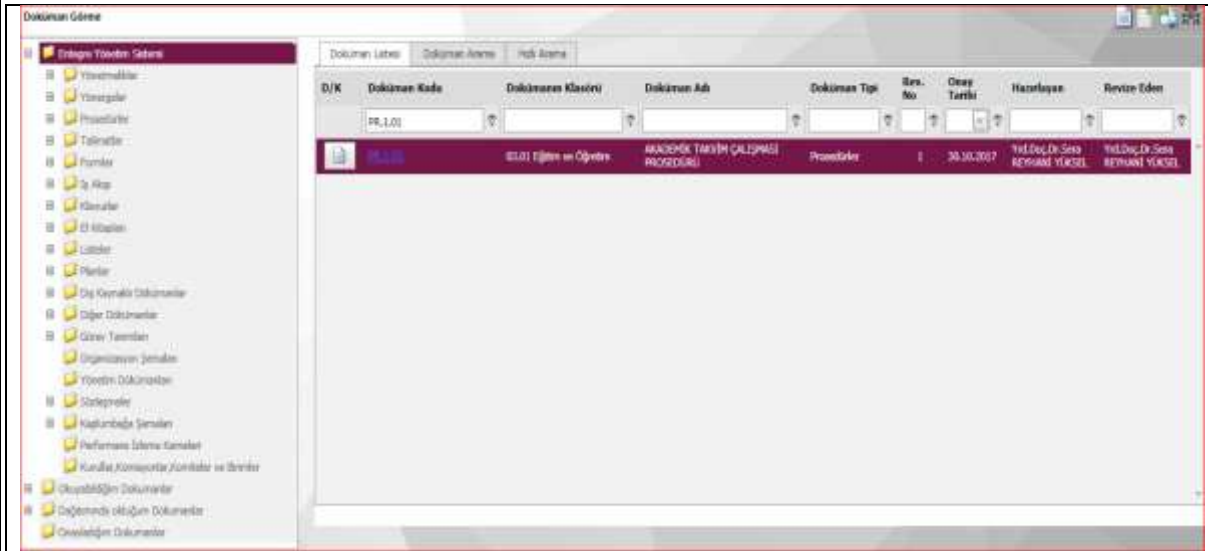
Doküman Görme

Entegre Yönetim Sistemi
Yönetmelikler
Yönergeler
Prosedürler
Talimatlar
Formlar
İş Akışı
Kılavuzlar
El Kitapları
Listeler
Planlar
Dış Kaynaklı Dokümanlar
Diğer Dokümanlar
Görev Tanımları
Organizasyon Şemaları
Yönetim Dokümanları
Sözleşmeler
Kaplumbağa Şemaları
Performans İzleme Kartları
Kurullar,Komisyonlar,Komiteler ve Birimler
Okuyabildiğim Dokümanlar
Dağıtımında olduğum Dokümanlar
Onayladığım Dokümanlar

Doküman Listesi | Doküman Arama | Hızlı Arama

| D/K | Doküman Kodu | Dokümanın Klasörü | Doküman Adı | Doküman Tipi | Rev. No | Onay Tarihi | Hazırlayan | Revize Eden |
|---|---|---|---|---|---|---|---|---|
| | PR.1.01 | | | | | | | |
| | PR.1.01 | 03.01 Eğitim ve Öğretim | AKADEMİK TAKVİM ÇALIŞMASI PROSEDÜRÜ | Prosedürler | 1 | 30.10.2017 | Yrd.Doç.Dr.Sera REYHANİ YÜKSEL | Yrd.Doç.Dr.Sera REYHANİ YÜKSEL |